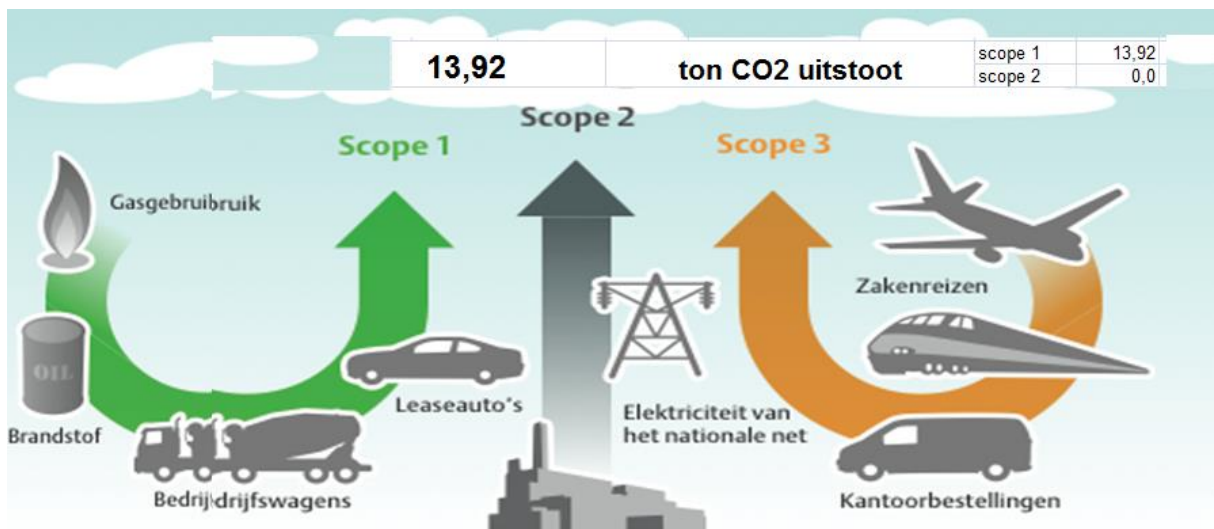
13,92 ton CO2 uitstoot

| scope 1 | 13,92 |
|---|---|
| scope 2 | 0,0 |

Scope 1

Scope 2

Scope 3

Gasgebruibruik

OIL

Brandstof

Bedrij\drijfswagens

Leaseauto's

Elektriciteit van het nationale net

Zakenreizen

Kantoorbestellingen